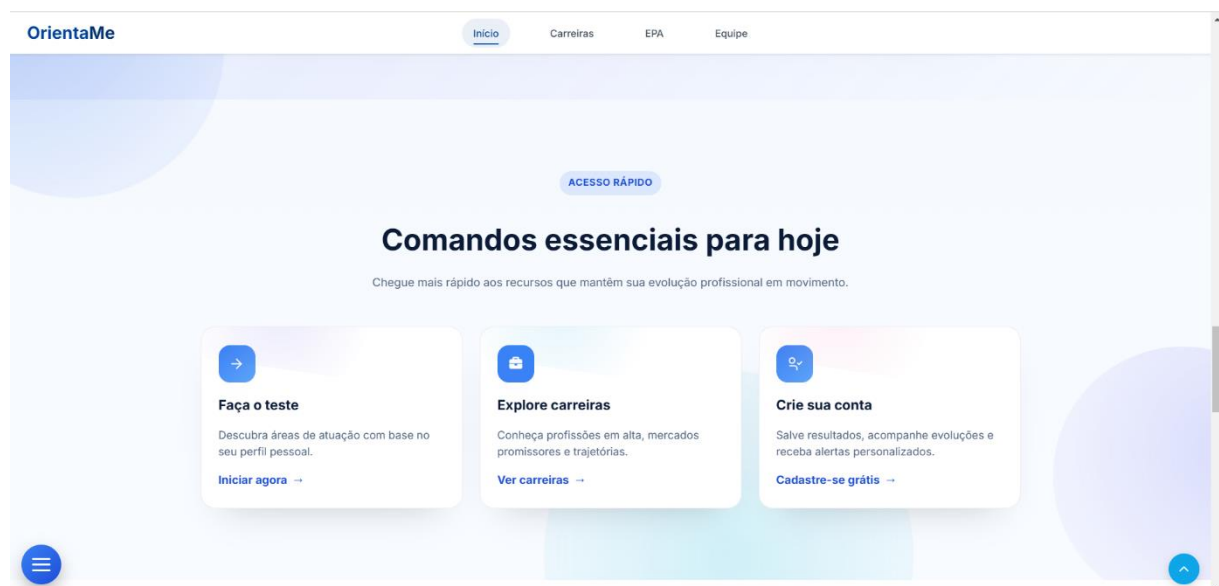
OrientaMe

Início Carreiras EPA Equipe

ACESSO RÁPIDO

Comandos essenciais para hoje

Chegue mais rápido aos recursos que mantêm sua evolução profissional em movimento.

Faça o teste

Descubra áreas de atuação com base no seu perfil pessoal.

Iniciar agora →

Explore carreiras

Conheça profissões em alta, mercados promissores e trajetórias.

Ver carreiras →

Crie sua conta

Salve resultados, acompanhe evoluções e receba alertas personalizados.

Cadastre-se grátis →